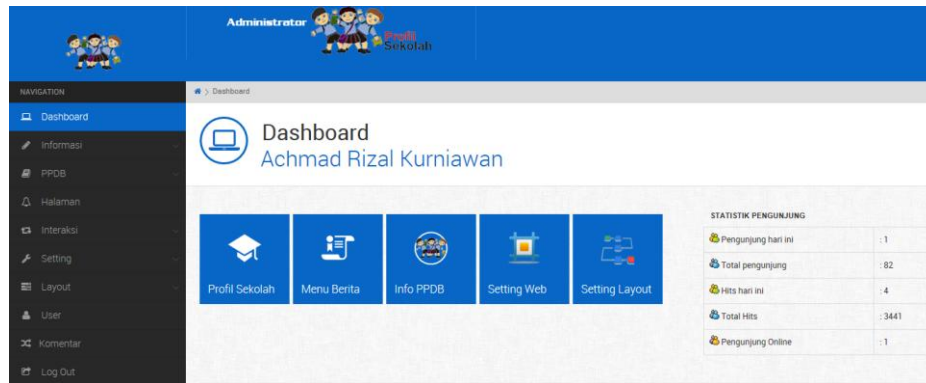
Administrator Profil Sekolah

NAVIGATION
Dashboard
Informasi
PPDB
Halaman
Interaksi
Setting
Layout
User
Komentar
Log Out

> Dashboard

Dashboard
Achmad Rizal Kurniawan

Profil Sekolah
Menu Berita
Info PPDB
Setting Web
Setting Layout

STATISTIK PENGUNJUNG

| | |
|---|---|
| Pengunjung hari ini | : 1 |
| Total pengunjung | : 82 |
| Hits hari ini | : 4 |
| Total Hits | : 3441 |
| Pengunjung Online | : 1 |